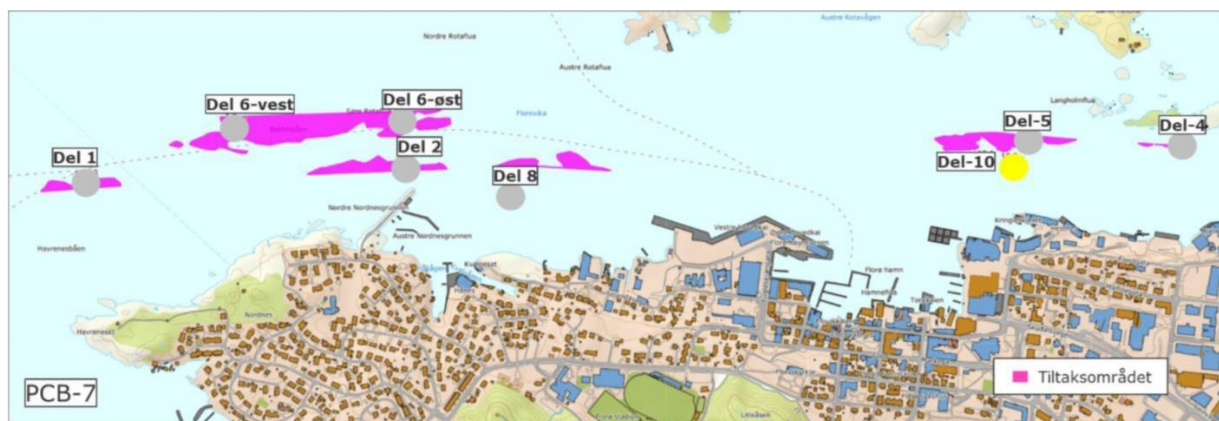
Austre Rotavågen

Nordre Rotafiua

Austre Rotafiua

Del 6-vest

Del 6-øst

Florevika

Langholmflua

Del-5

Del-4

Del 1

Del 2

Del 8

Del-10

Nordre Nordnesgrunnen

Austre Nordnesgrunnen

Havrenesbåen

Havreneset

Nordnes

Florø hamn

PCB-7

Tiltaksområdet